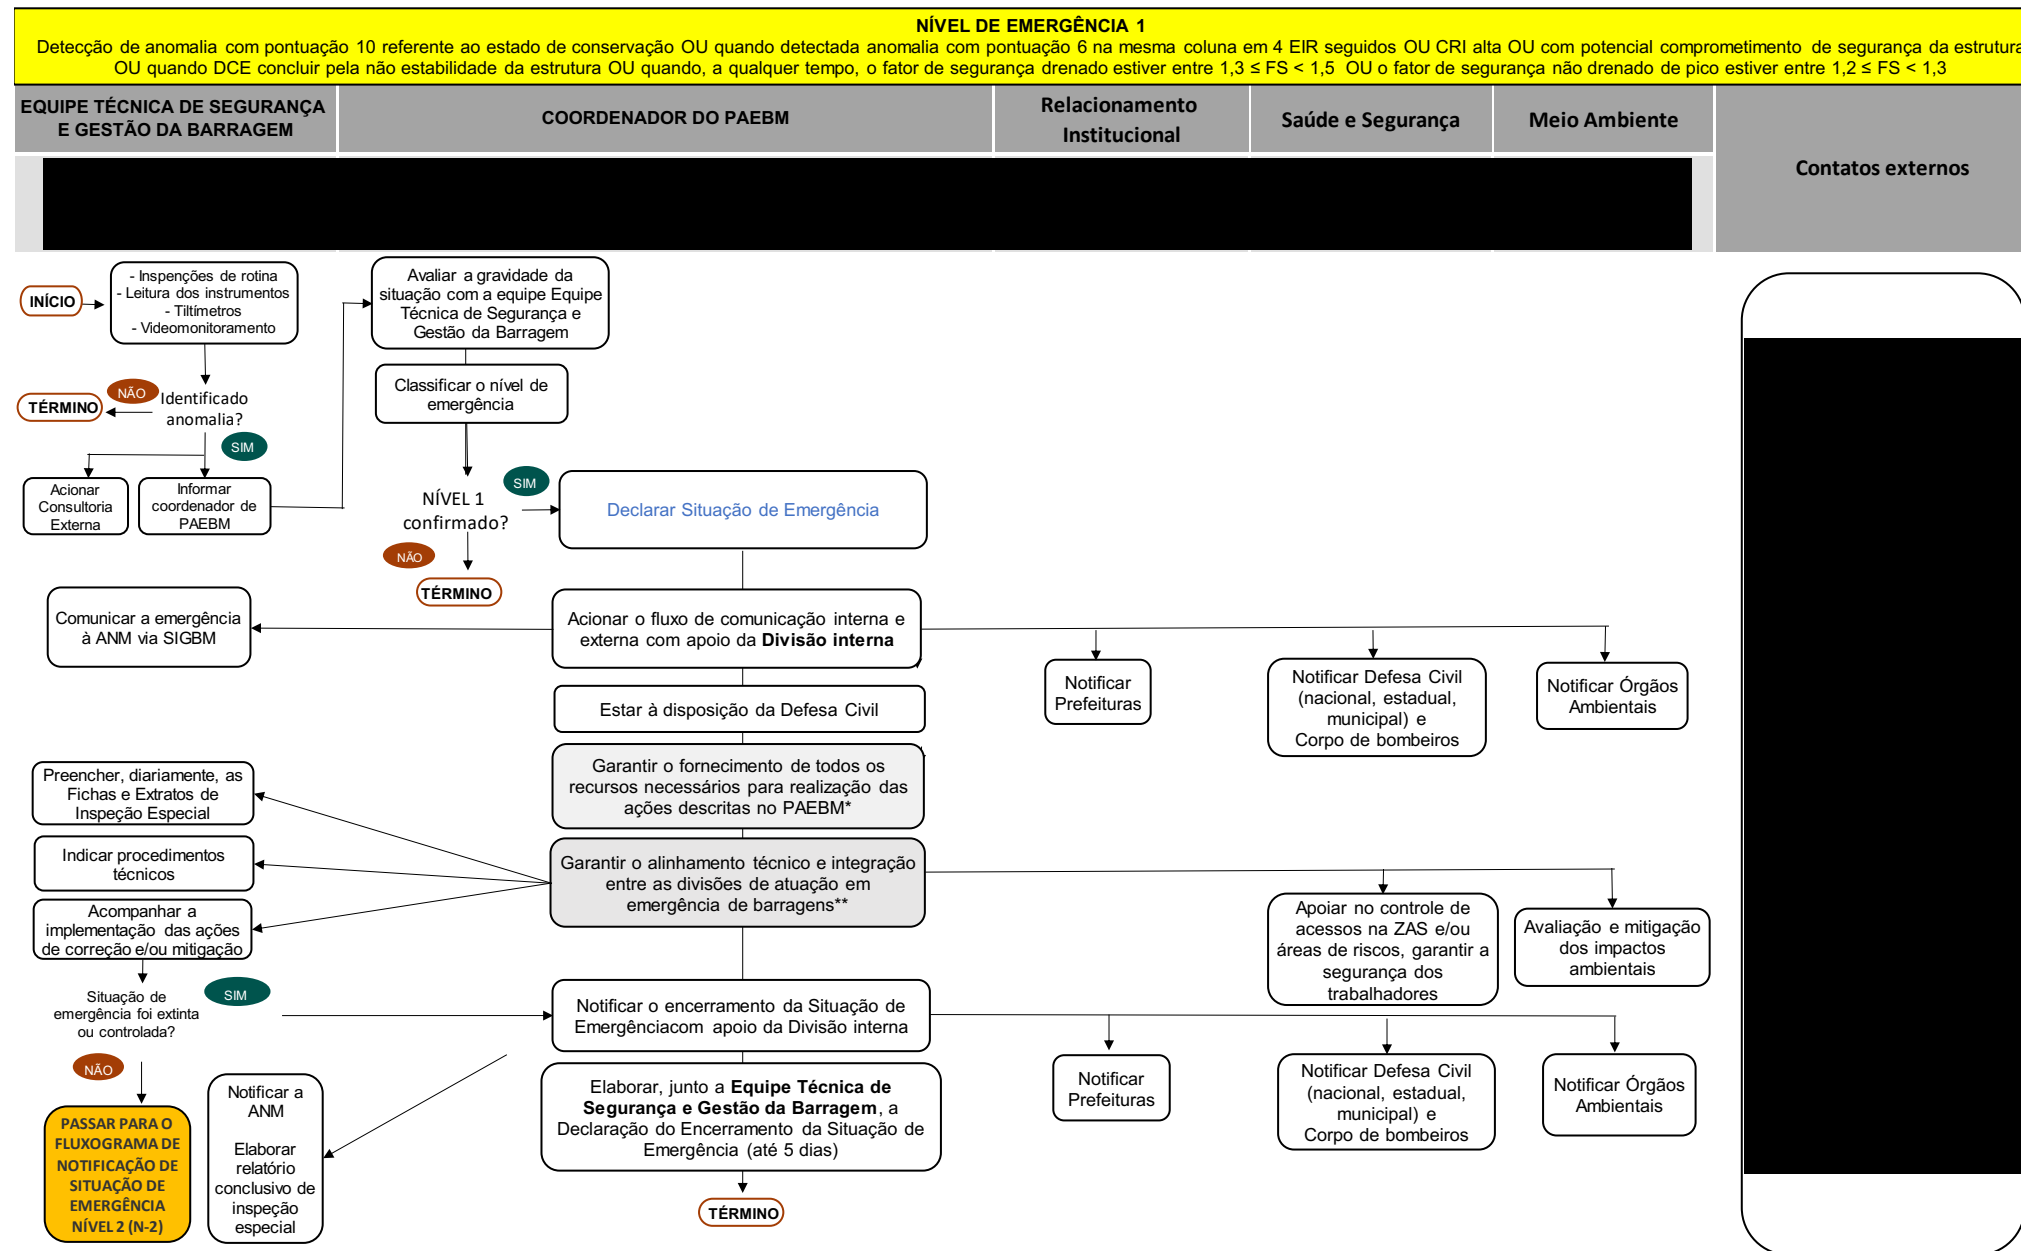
NÍVEL DE EMERGÊNCIA 1

Detecção de anomalia com pontuação 10 referente ao estado de conservação OU quando detectada anomalia com pontuação 6 na mesma coluna em 4 EIR seguidos OU CRI alta OU com potencial comprometimento de segurança da estrutura OU quando DCE concluir pela não estabilidade da estrutura OU quando, a qualquer tempo, o fator de segurança drenado estiver entre 1,3 ≤ FS < 1,5 OU o fator de segurança não drenado de pico estiver entre 1,2 ≤ FS < 1,3

| EQUIPE TÉCNICA DE SEGURANÇA E GESTÃO DA BARRAGEM | COORDENADOR DO PAEBM | Relacionamento Institucional | Saúde e Segurança | Meio Ambiente | Contatos externos |
|---|---|---|---|---|---|

INÍCIO

- Inspenções de rotina
- Leitura dos instrumentos
- Tiltímetros
- Videomonitoramento

Identificado anomalia?

NÃO

TÉRMINO

SIM

Acionar Consultoria Externa

Informar coordenador de PAEBM

Avaliar a gravidade da situação com a equipe Equipe Técnica de Segurança e Gestão da Barragem

Classificar o nível de emergência

NÍVEL 1 confirmado?

SIM

NÃO

TÉRMINO

Declarar Situação de Emergência

Comunicar a emergência à ANM via SIGBM

Acionar o fluxo de comunicação interna e externa com apoio da **Divisão interna**

Notificar Prefeituras

Notificar Defesa Civil (nacional, estadual, municipal) e Corpo de bombeiros

Notificar Órgãos Ambientais

Estar à disposição da Defesa Civil

Preencher, diariamente, as Fichas e Extratos de Inspeção Especial

Garantir o fornecimento de todos os recursos necessários para realização das ações descritas no PAEBM*

Indicar procedimentos técnicos

Garantir o alinhamento técnico e integração entre as divisões de atuação em emergência de barragens**

Acompanhar a implementação das ações de correção e/ou mitigação

Apoiar no controle de acessos na ZAS e/ou áreas de riscos, garantir a segurança dos trabalhadores

Avaliação e mitigação dos impactos ambientais

Situação de emergência foi extinta ou controlada?

SIM

NÃO

Notificar o encerramento da Situação de Emergênciacom apoio da Divisão interna

Notificar Prefeituras

Notificar Defesa Civil (nacional, estadual, municipal) e Corpo de bombeiros

Notificar Órgãos Ambientais

PASSAR PARA O FLUXOGRAMA DE NOTIFICAÇÃO DE SITUAÇÃO DE EMERGÊNCIA NÍVEL 2 (N-2)

Notificar a ANM

Elaborar relatório conclusivo de inspeção especial

Elaborar, junto a **Equipe Técnica de Segurança e Gestão da Barragem**, a Declaração do Encerramento da Situação de Emergência (até 5 dias)

TÉRMINO